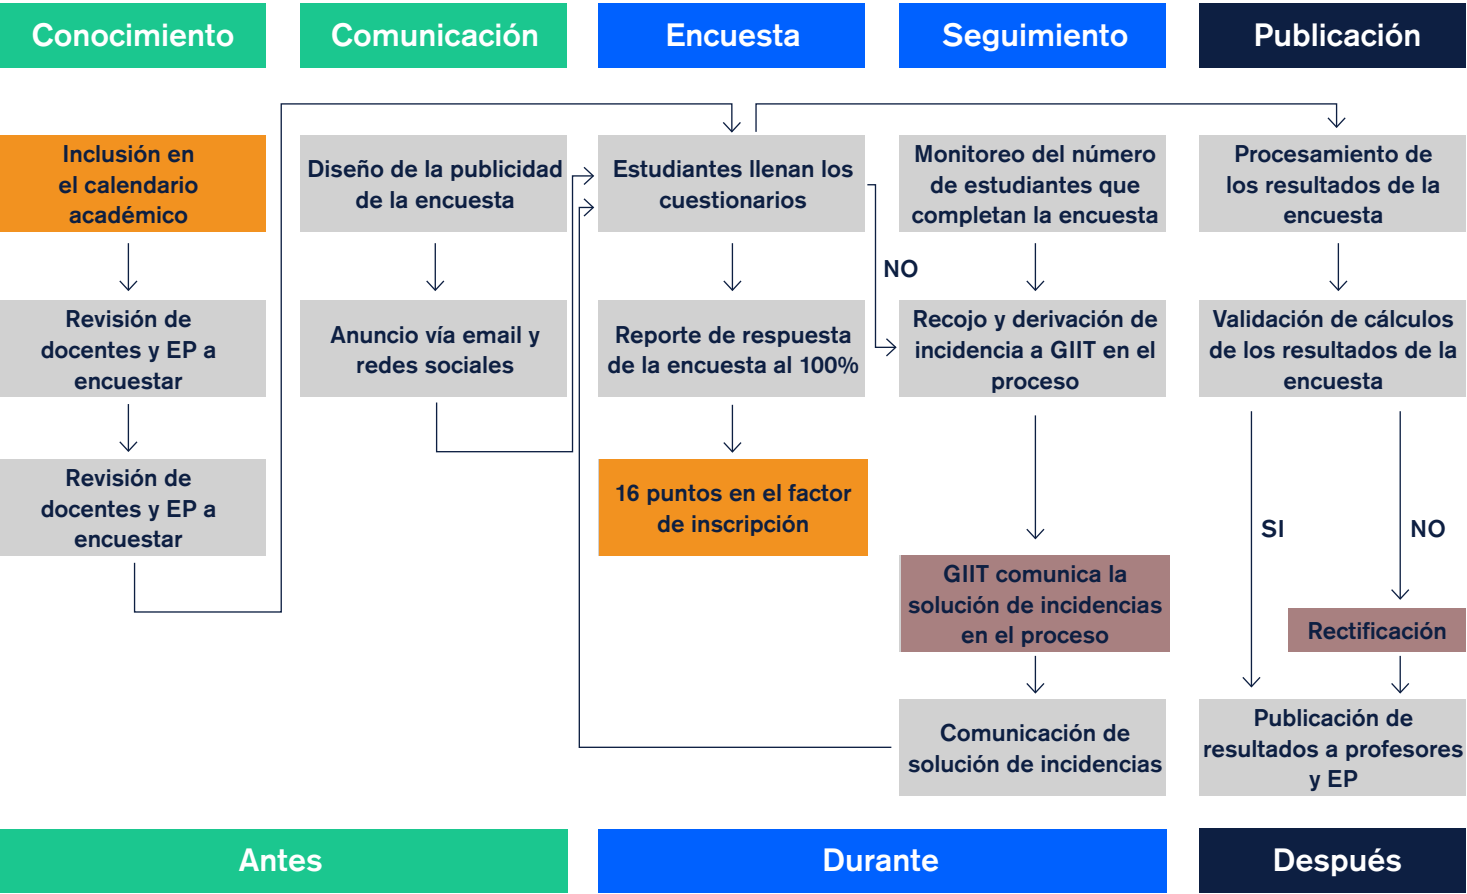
Conocimiento

Comunicación

Encuesta

Seguimiento

Publicación

Inclusión en el calendario académico

Revisión de docentes y EP a encuestar

Revisión de docentes y EP a encuestar

Diseño de la publicidad de la encuesta

Anuncio vía email y redes sociales

Estudiantes llenan los cuestionarios

Reporte de respuesta de la encuesta al 100%

16 puntos en el factor de inscripción

Monitoreo del número de estudiantes que completan la encuesta

NO

Recojo y derivación de incidencia a GIIT en el proceso

GIIT comunica la solución de incidencias en el proceso

Comunicación de solución de incidencias

Procesamiento de los resultados de la encuesta

Validación de cálculos de los resultados de la encuesta

SI

NO

Rectificación

Publicación de resultados a profesores y EP

Antes

Durante

Después